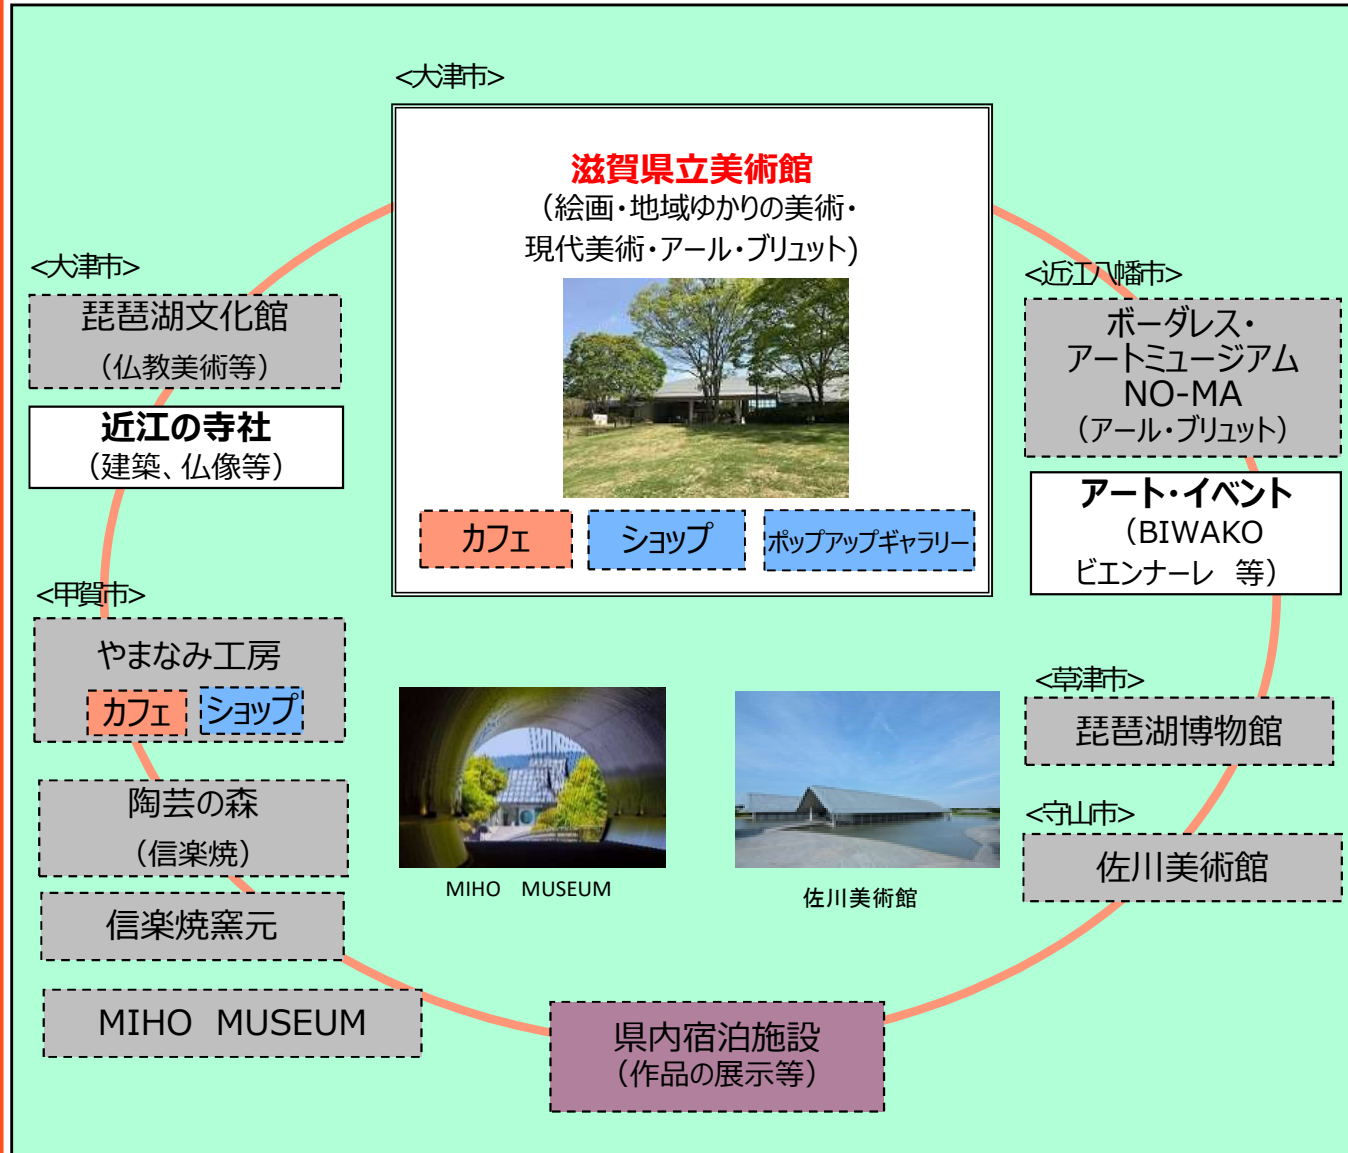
<大津市>

滋賀県立美術館
（絵画・地域ゆかりの美術・現代美術・アール・ブリュット）

カフェ
ショップ
ポップアップギャラリー

<大津市>
琵琶湖文化館
（仏教美術等）

近江の寺社
（建築、仏像等）

<近江八幡市>
ボーダレス・アートミュージアム NO-MA
（アール・ブリュット）

アート・イベント
（BIWAKO ビエンナーレ　等）

<甲賀市>
やまなみ工房
カフェ
ショップ

陶芸の森
（信楽焼）

信楽焼窯元

MIHO　MUSEUM

MIHO　MUSEUM

佐川美術館

<草津市>
琵琶湖博物館

<守山市>
佐川美術館

県内宿泊施設
（作品の展示等）